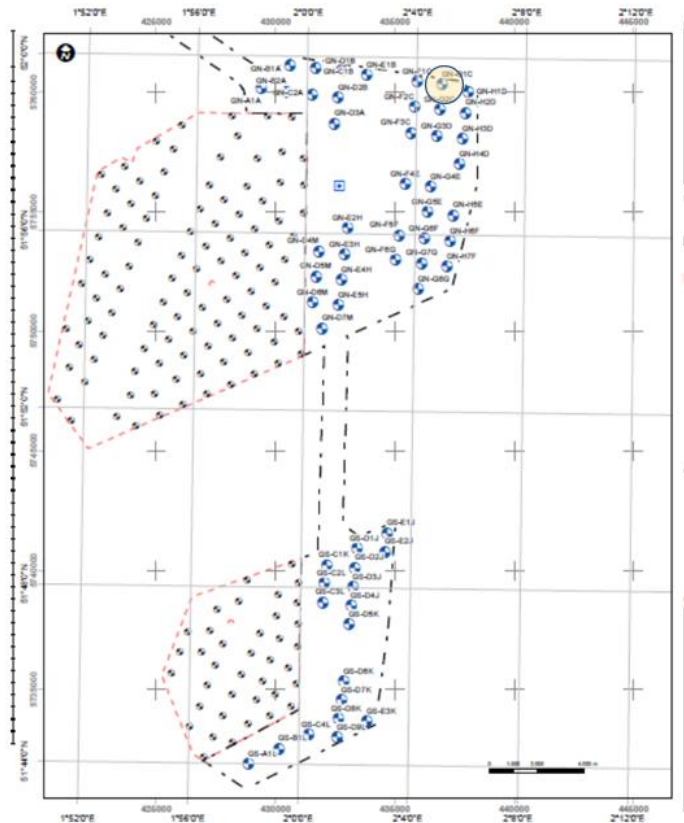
1°52'0"E 426000 1°56'0"E 430000 2°0'0"E 434000 2°4'0"E 438000 2°8'0"E 442000 2°12'0"E 446000

52°0'0"N
5760000
51°56'0"N
5755000
5750000
51°52'0"N
5745000
51°48'0"N
5740000
5735000
51°44'0"N

GN-B1A GN-D1B GN-E1B GN-C1B GN-B2A GN-C2A GN-D2B GN-A1A GN-F1C GN-H1D GN-F2C GN-H2D GN-D3A GN-F3C GN-G3D GN-H3D GN-H4D GN-F4E GN-G4E GN-G5E GN-H5E GN-E2H GN-G6F GN-H6F GN-C4M GN-E3H GN-F5F GN-F6G GN-G7G GN-H7F GN-C5M GN-E4H GN-G8G GN-D6M GN-E5H GN-D7M

GS-E1J GS-D1J GS-E2J GS-C1K GS-D2J GS-C2L GS-D3J GS-C3L GS-D4J GS-D5K GS-D6K GS-D7K GS-D8K GS-E3K GS-C4L GS-D9L GS-B1L GS-A1L

1°52'0"E 426000 1°56'0"E 430000 2°0'0"E 434000 2°4'0"E 438000 2°8'0"E 442000 2°12'0"E 446000

0 1,000 2,000 4,000 m